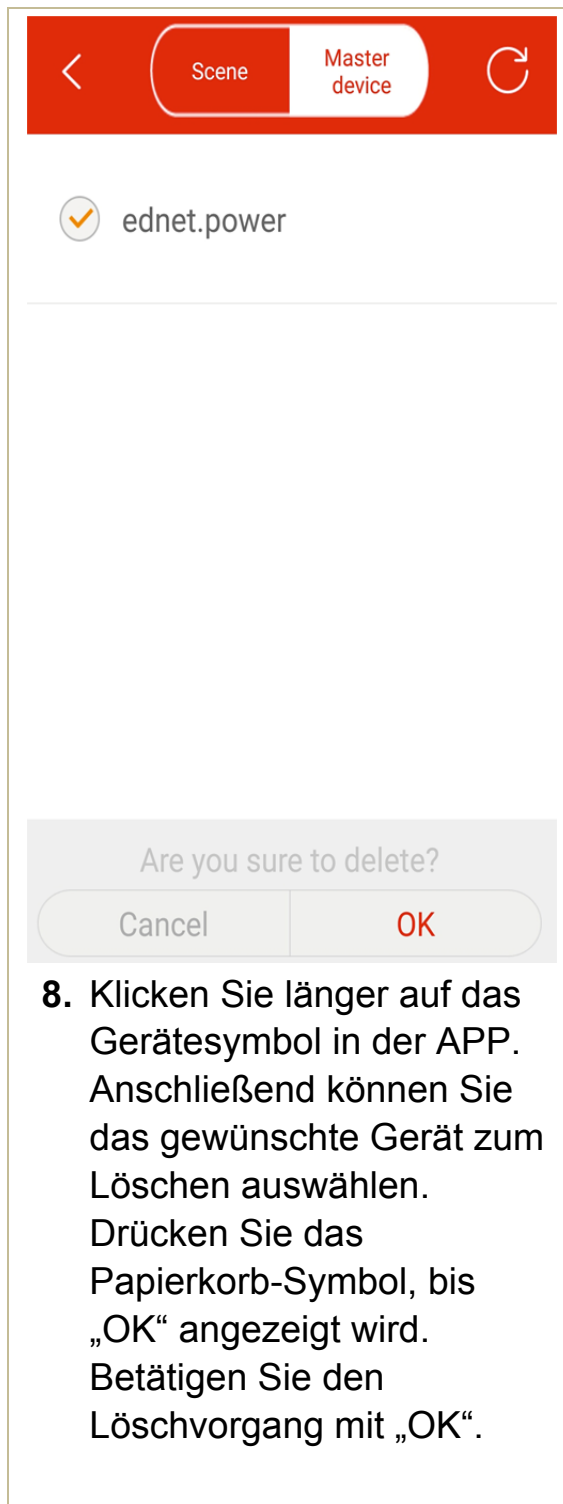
Scene
Master device

ednet.power

Are you sure to delete?
Cancel
OK

8. Klicken Sie länger auf das Gerätesymbol in der APP. Anschließend können Sie das gewünschte Gerät zum Löschen auswählen. Drücken Sie das Papierkorb-Symbol, bis „OK“ angezeigt wird. Betätigen Sie den Löschvorgang mit „OK“.